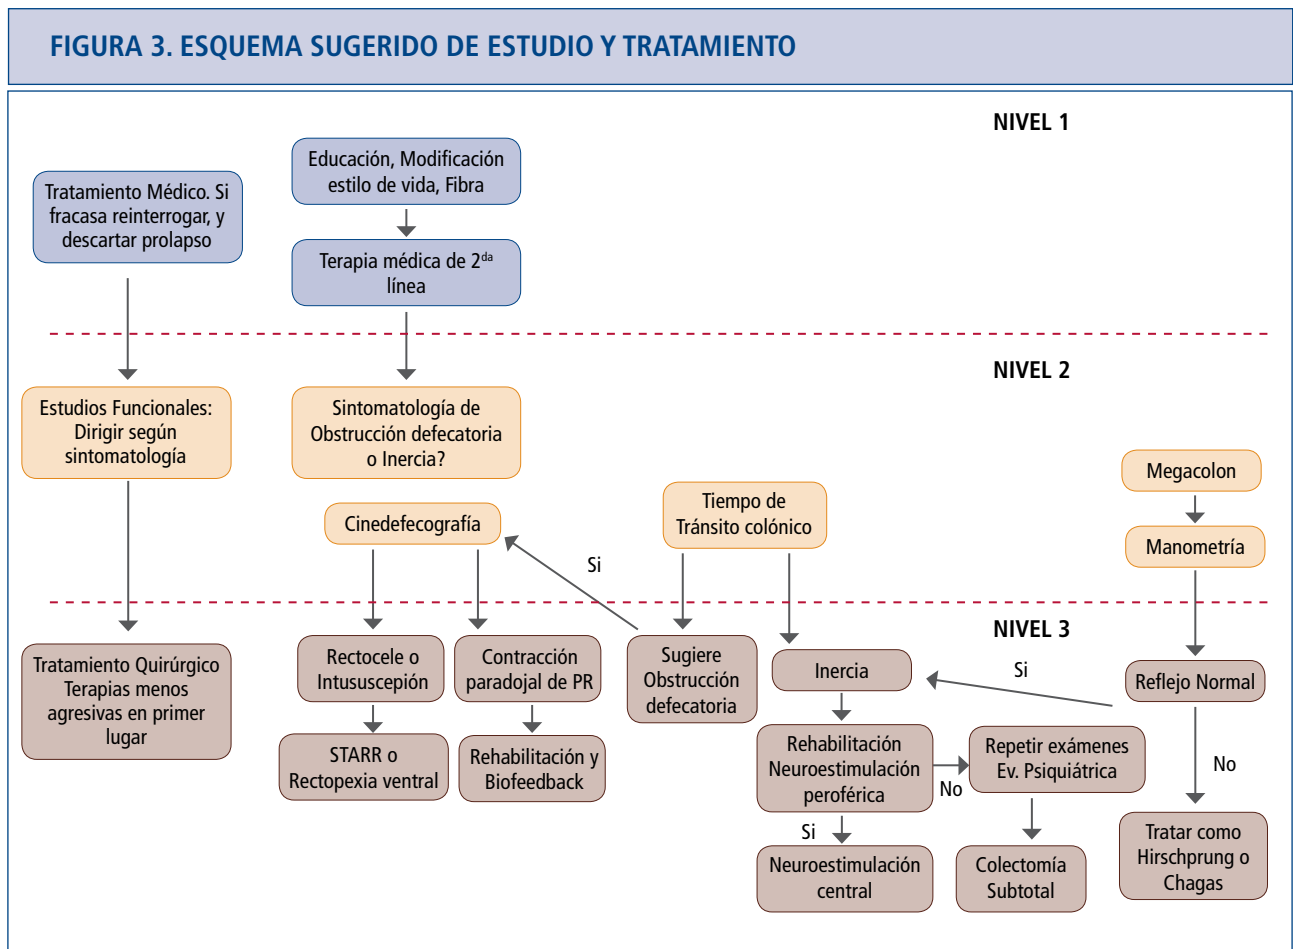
FIGURA 3. ESQUEMA SUGERIDO DE ESTUDIO Y TRATAMIENTO

NIVEL 1

Tratamiento Médico. Si fracasa reinterrogar, y descartar prolapso

Educación, Modificación estilo de vida, Fibra

Terapia médica de 2$^{da}$ línea

NIVEL 2

Estudios Funcionales: Dirigir según sintomatología

Sintomatología de Obstrucción defecatoria o Inercia?

Megacolon

Cinedefecografía

Tiempo de Tránsito colónico

Manometría

Si

NIVEL 3

Tratamiento Quirúrgico Terapias menos agresivas en primer lugar

Rectocele o Intususcepión

Contracción paradojal de PR

Sugiere Obstrucción defecatoria

Inercia

Si

Reflejo Normal

STARR o Rectopexia ventral

Rehabilitación y Biofeedback

Rehabilitación Neuroestimulación peroférica

No

Repetir exámenes Ev. Psiquiátrica

No

Si

Neuroestimulación central

Colectomía Subtotal

Tratar como Hirschprung o Chagas